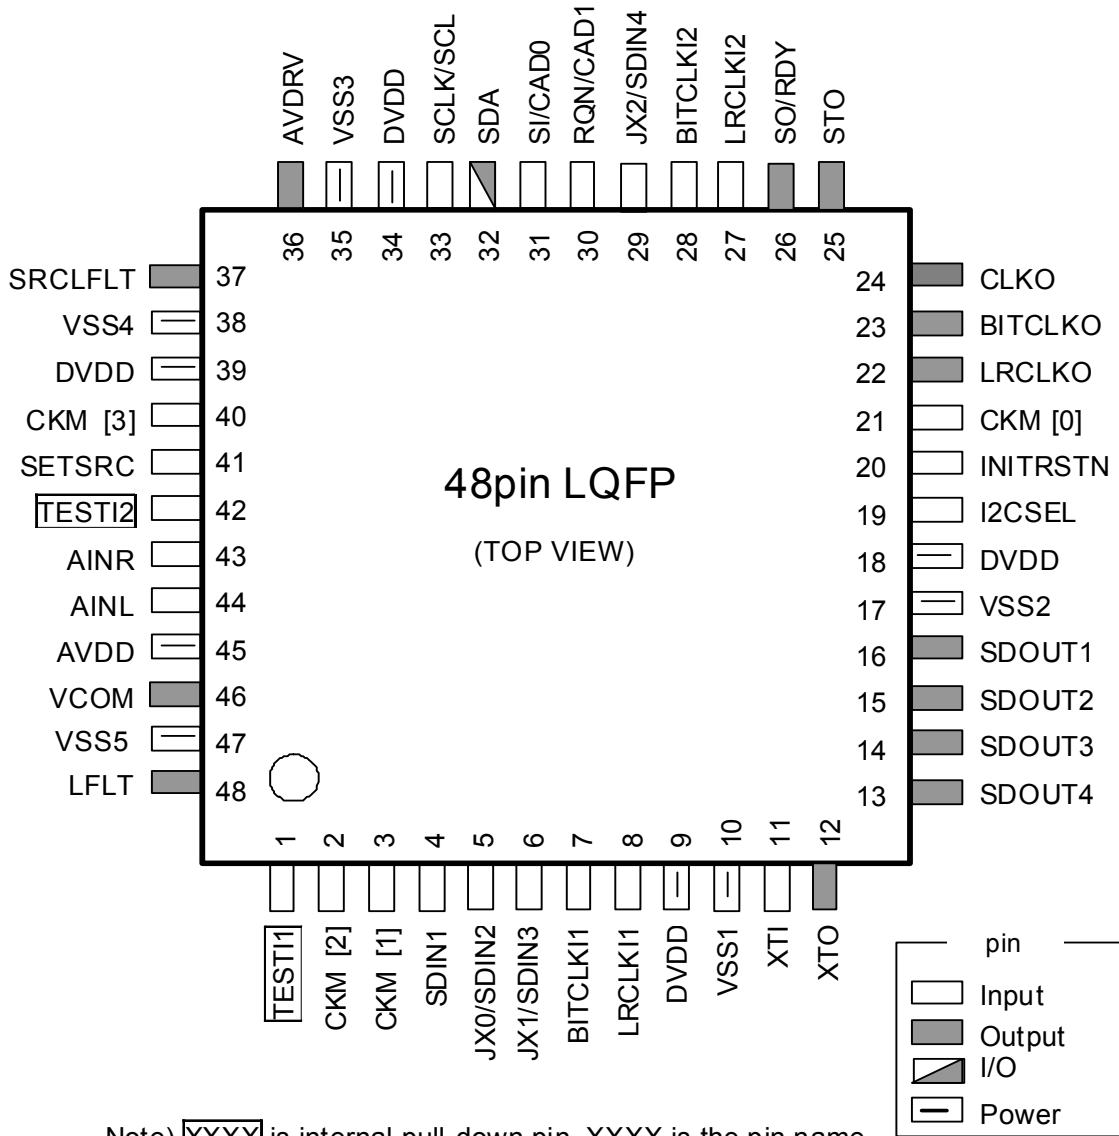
AVDRV
VSS3
DVDD
SCLK/SCL
SDA
SI/CAD0
RQN/CAD1
JX2/SDIN4
BITCLKI2
LRCLKI2
SO/RDY
STO

36
35
34
33
32
31
30
29
28
27
26
25

SRCLFLT 37
VSS4 38
DVDD 39
CKM [3] 40
SETSRC 41
TESTI2 42
AINR 43
AINL 44
AVDD 45
VCOM 46
VSS5 47
LFLT 48

24 CLKO
23 BITCLKO
22 LRCLKO
21 CKM [0]
20 INITRSTN
19 I2CSEL
18 DVDD
17 VSS2
16 SDOUT1
15 SDOUT2
14 SDOUT3
13 SDOUT4

48pin LQFP

(TOP VIEW)

1
2
3
4
5
6
7
8
9
10
11
12

TESTI1
CKM [2]
CKM [1]
SDIN1
JX0/SDIN2
JX1/SDIN3
BITCLKI1
LRCLKI1
DVDD
VSS1
XTI
XTO

pin
Input
Output
I/O
Power

Note) XXXX is internal pull-down pin. XXXX is the pin name.